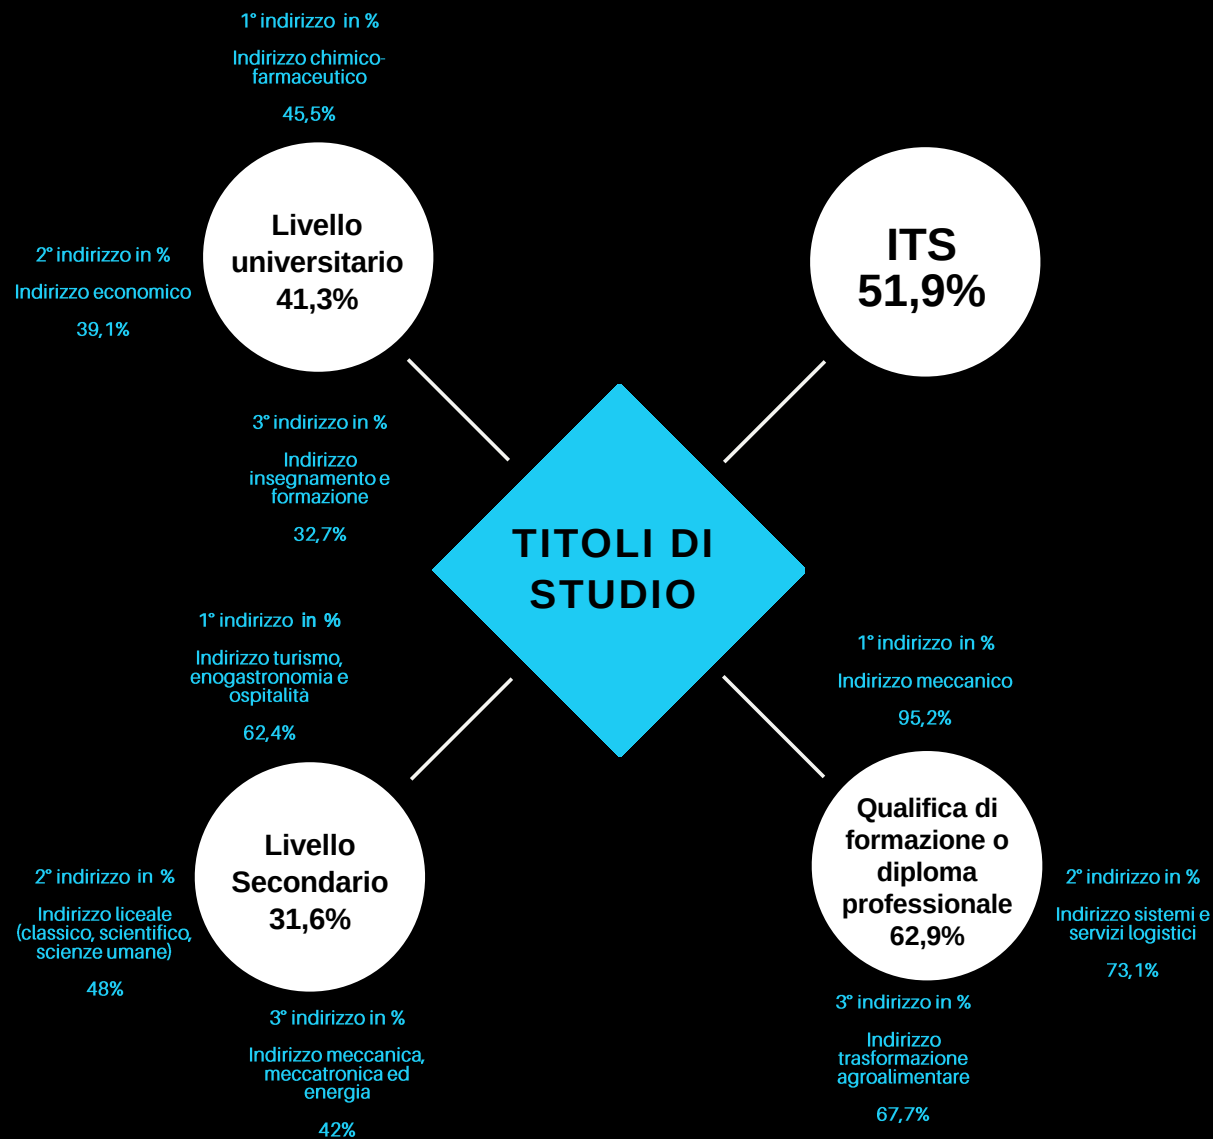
1° indirizzo in %

Indirizzo chimico-farmaceutico

45,5%

Livello universitario 41,3%

2° indirizzo in %

Indirizzo economico

39,1%

3° indirizzo in %

Indirizzo insegnamento e formazione

32,7%

ITS 51,9%

TITOLI DI STUDIO

1° indirizzo in %

Indirizzo turismo, enogastronomia e ospitalità

62,4%

Livello Secondario 31,6%

2° indirizzo in %

Indirizzo liceale (classico, scientifico, scienze umane)

48%

3° indirizzo in %

Indirizzo meccanica, meccatronica ed energia

42%

1° indirizzo in %

Indirizzo meccanico

95,2%

Qualifica di formazione o diploma professionale 62,9%

2° indirizzo in %

Indirizzo sistemi e servizi logistici

73,1%

3° indirizzo in %

Indirizzo trasformazione agroalimentare

67,7%